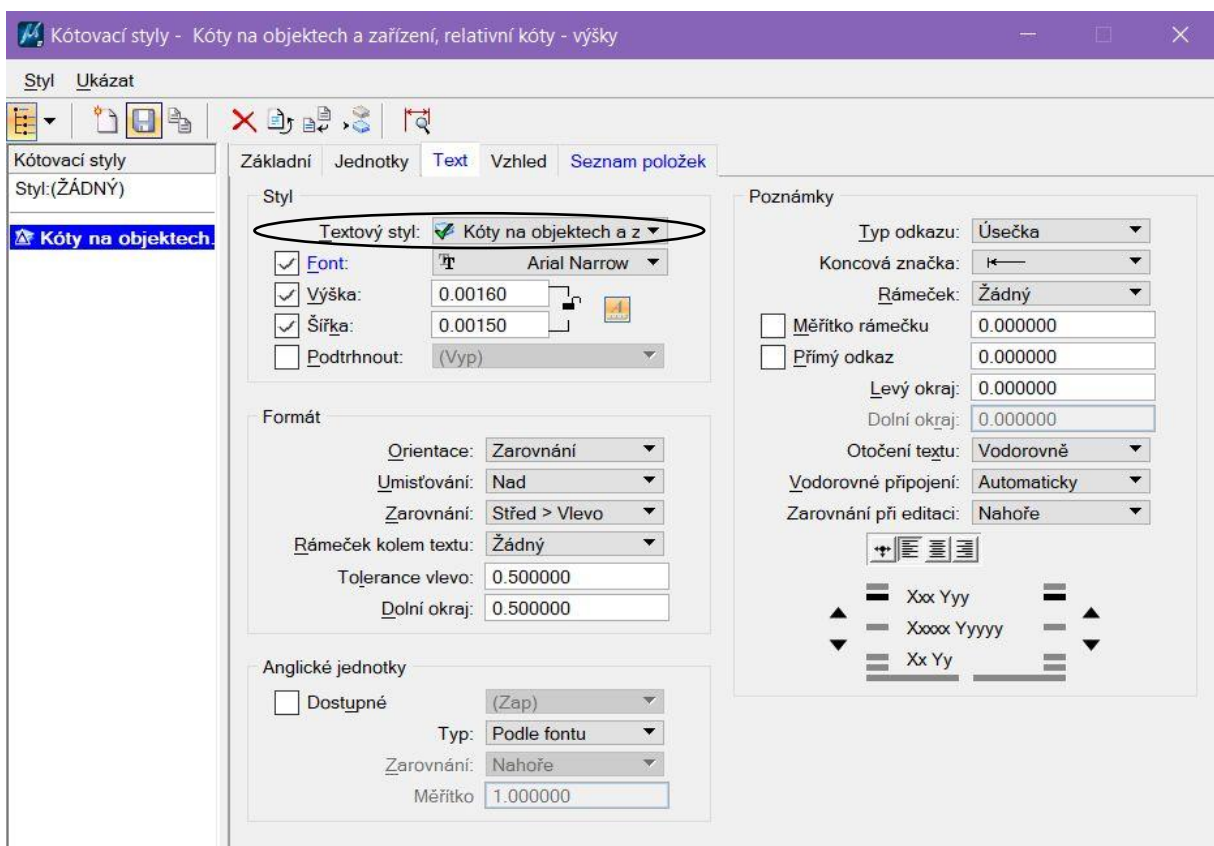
Kótovací styly - Kóty na objektech a zařízení, relativní kóty - výšky

Styl Ukázat

Kótovací styly
Styl:(ŽÁDNÝ)

Kóty na objektech.

Základní Jednotky Text Vzhled Seznam položek

Styl

Textový styl: Kóty na objektech a z
Font: Arial Narrow
Výška: 0.00160
Šířka: 0.00150
Podtrhnout: (Vyp)

Formát

Orientace: Zarovnání
Umisťování: Nad
Zarovnání: Střed > Vlevo
Rámeček kolem textu: Žádný
Tolerance vlevo: 0.500000
Dolní okraj: 0.500000

Anglické jednotky

Dostupné (Zap)
Typ: Podle fontu
Zarovnání: Nahoře
Měřítko 1.000000

Poznámky

Typ odkazu: Úsečka
Koncová značka:
Rámeček: Žádný
Měřítko rámečku 0.000000
Přímý odkaz 0.000000
Levý okraj: 0.000000
Dolní okraj: 0.000000
Otočení textu: Vodorovně
Vodorovné připojení: Automaticky
Zarovnání při editaci: Nahoře

Xxx Yyy
Xxxxx Yyyyy
Xx Yy